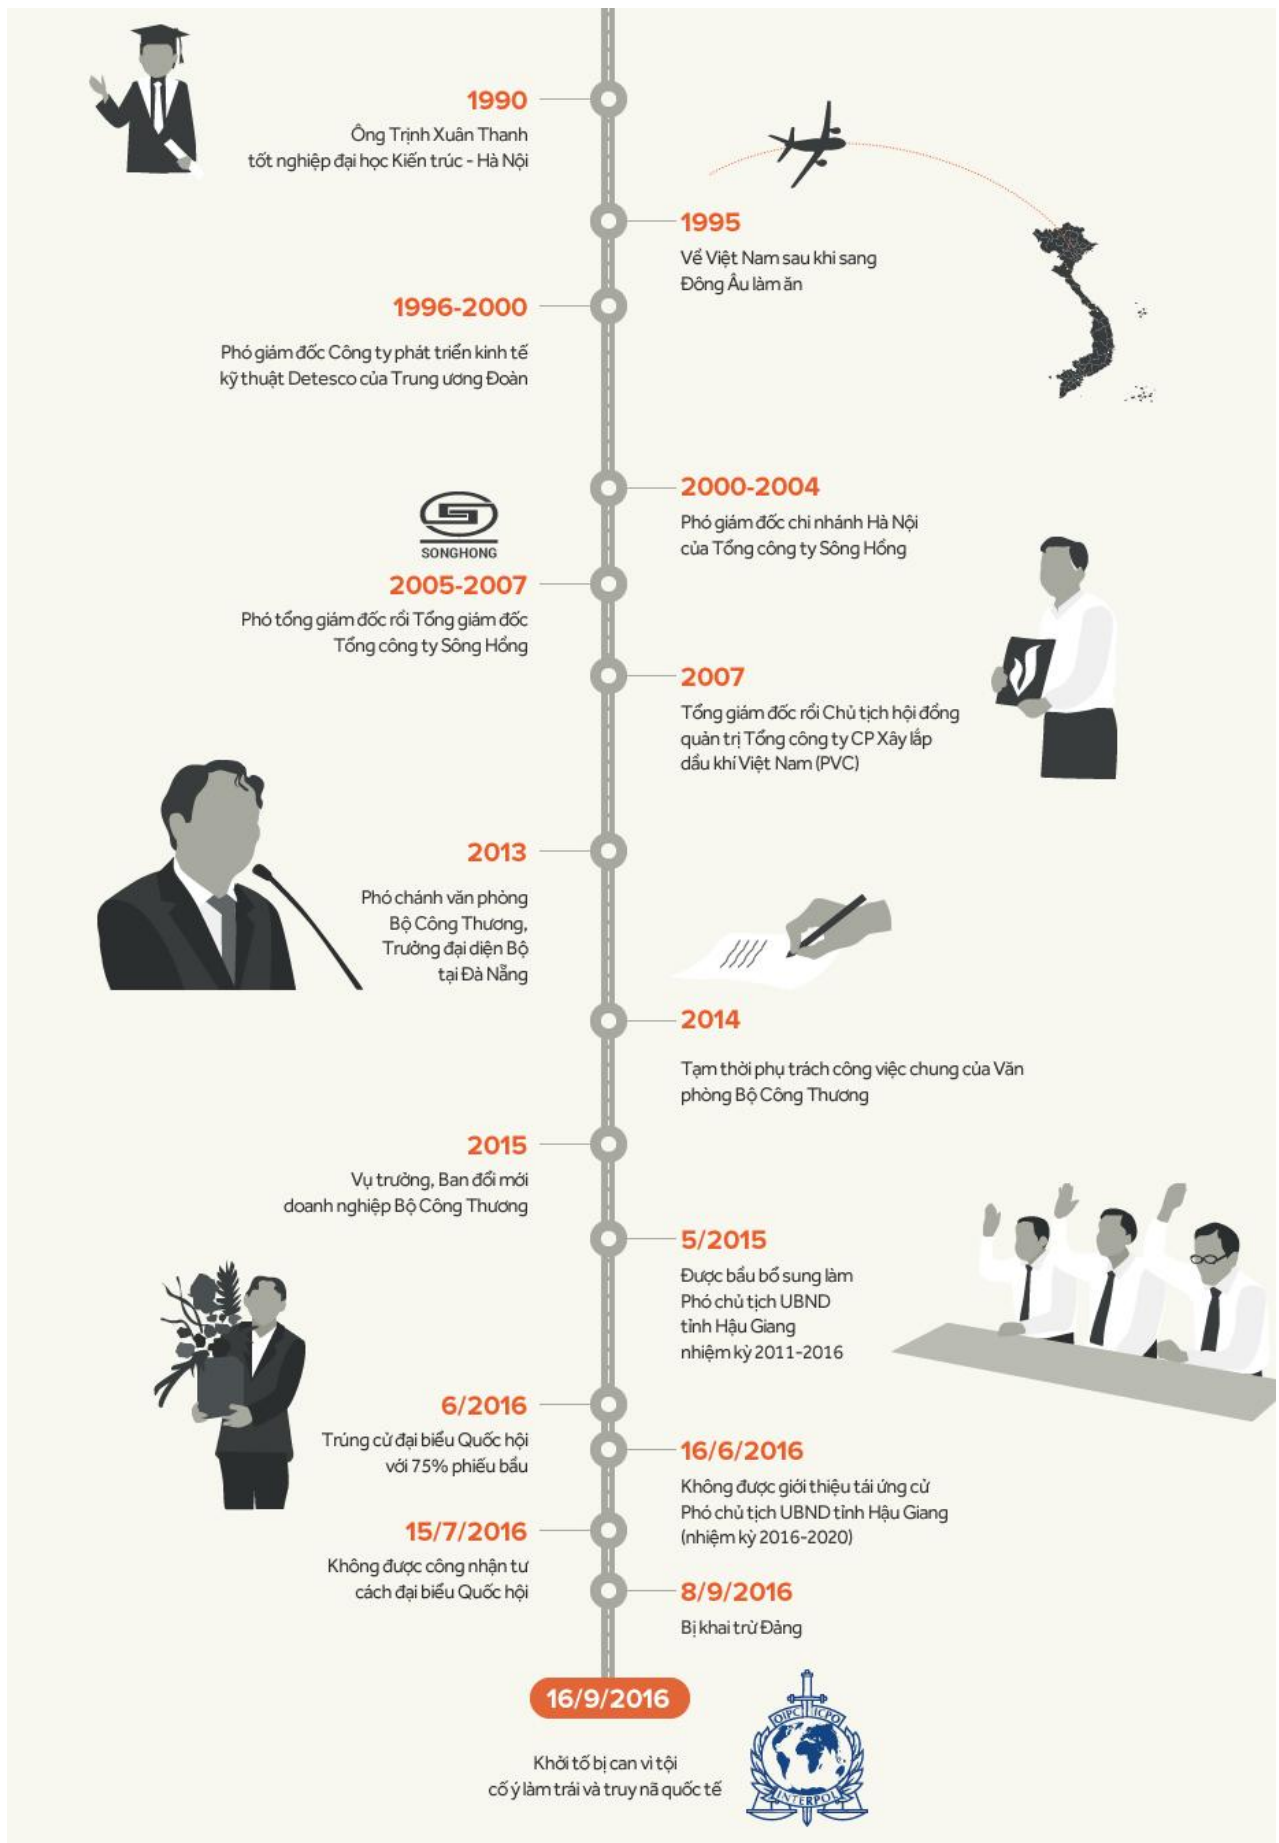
1990
Ông Trịnh Xuân Thanh tốt nghiệp đại học Kiến trúc - Hà Nội

1995
Về Việt Nam sau khi sang Đông Âu làm ăn

1996-2000
Phó giám đốc Công ty phát triển kinh tế kỹ thuật Detesco của Trung ương Đoàn

2000-2004
Phó giám đốc chi nhánh Hà Nội của Tổng công ty Sông Hồng

SONGHONG

2005-2007
Phó tổng giám đốc rồi Tổng giám đốc Tổng công ty Sông Hồng

2007
Tổng giám đốc rồi Chủ tịch hội đồng quản trị Tổng công ty CP Xây lắp dầu khí Việt Nam (PVC)

2013
Phó chánh văn phòng Bộ Công Thương, Trưởng đại diện Bộ tại Đà Nẵng

2014
Tạm thời phụ trách công việc chung của Văn phòng Bộ Công Thương

2015
Vụ trưởng, Ban đổi mới doanh nghiệp Bộ Công Thương

5/2015
Được bầu bổ sung làm Phó chủ tịch UBND tỉnh Hậu Giang nhiệm kỳ 2011-2016

6/2016
Trúng cử đại biểu Quốc hội với 75% phiếu bầu

16/6/2016
Không được giới thiệu tái ứng cử Phó chủ tịch UBND tỉnh Hậu Giang (nhiệm kỳ 2016-2020)

15/7/2016
Không được công nhận tư cách đại biểu Quốc hội

8/9/2016
Bị khai trừ Đảng

16/9/2016
Khởi tố bị can vì tội cố ý làm trái và truy nã quốc tế

OIPC ICPO INTERPOL